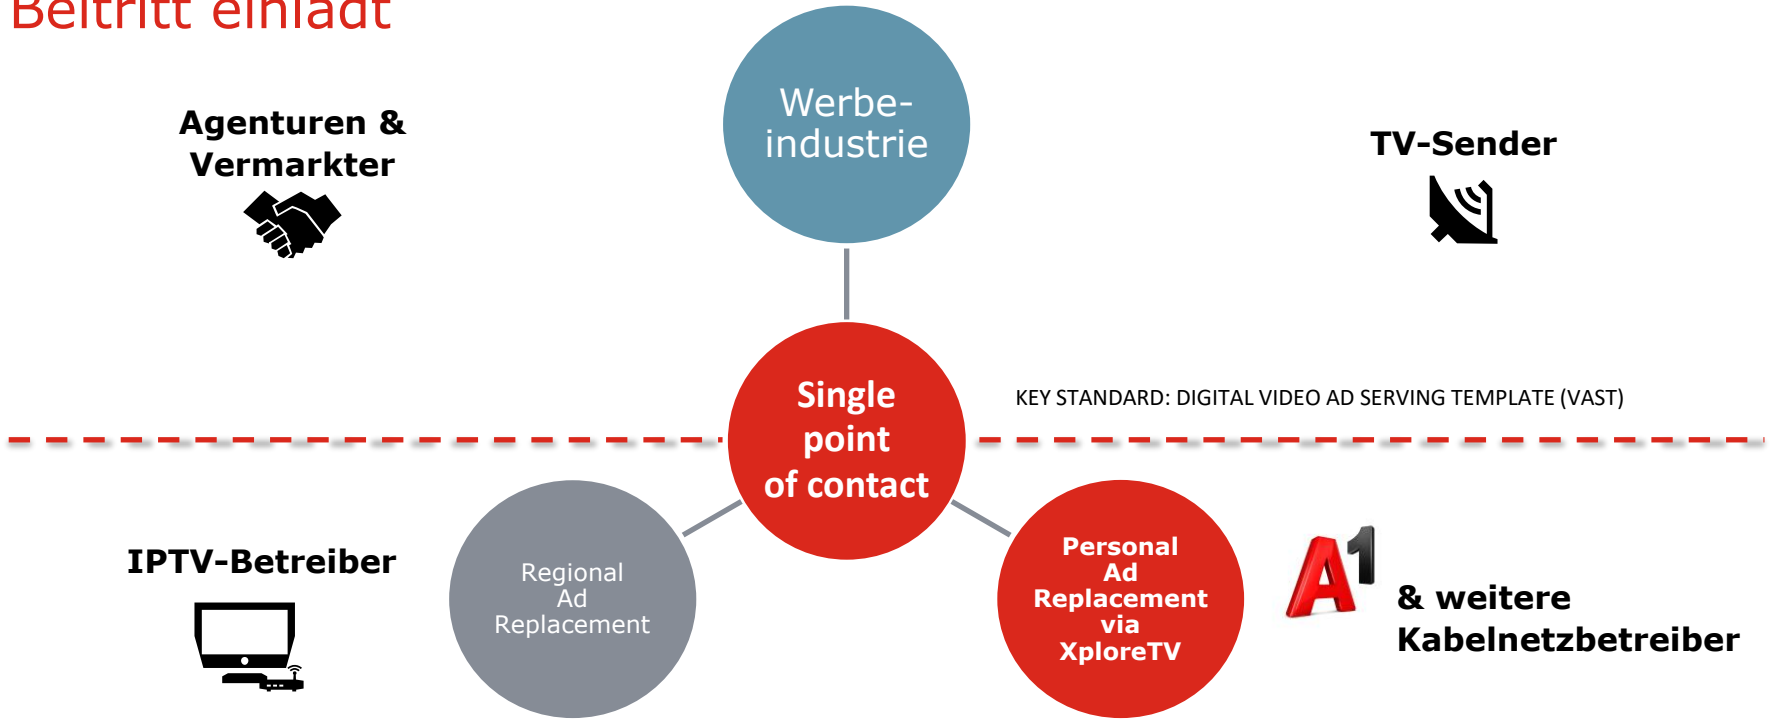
Beitritt einlädt

Agenturen & Vermarkter

Werbeindustrie

TV-Sender

Single point of contact

KEY STANDARD: DIGITAL VIDEO AD SERVING TEMPLATE (VAST)

IPTV-Betreiber

Regional Ad Replacement

Personal Ad Replacement via XploreTV

A1

& weitere Kabelnetzbetreiber